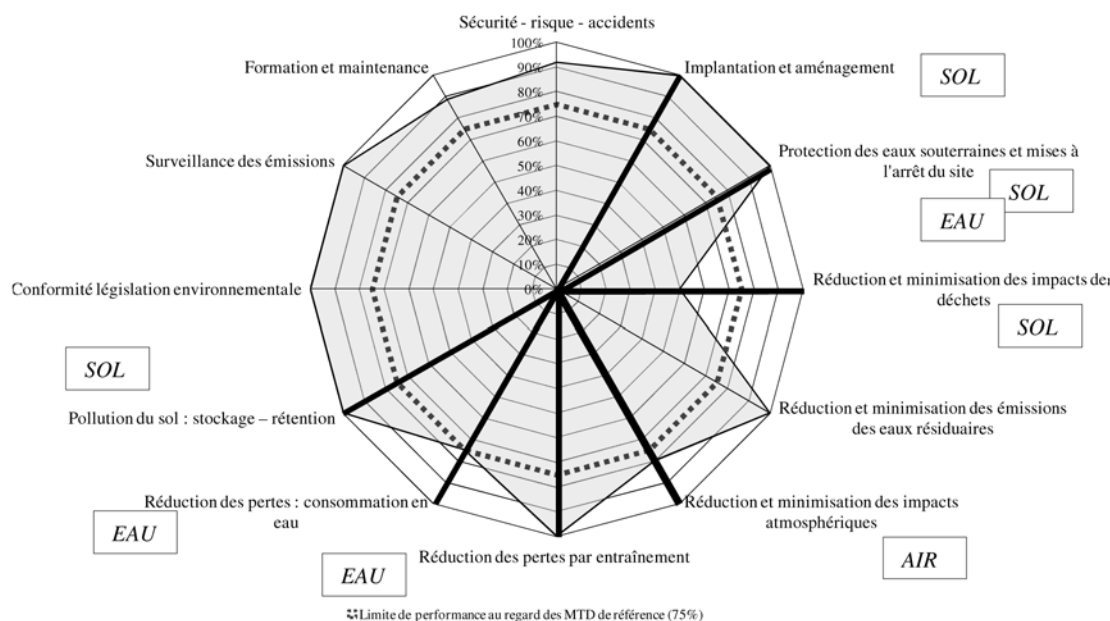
Sécurité - risque - accidents

100%
90%
80%
70%
60%
50%
40%
30%
20%
10%
0%

Implantation et aménagement

SOL

Protection des eaux souterraines et mises à l'arrêt du site

SOL

EAU

Réduction et minimisation des impacts des déchets

SOL

Réduction et minimisation des émissions des eaux résiduaires

Réduction et minimisation des impacts atmosphériques

AIR

Réduction des pertes par entraînement

EAU

Réduction des pertes : consommation en eau

EAU

Pollution du sol : stockage – rétention

SOL

Conformité législation environnementale

Surveillance des émissions

Formation et maintenance

Limite de performance au regard des MTD de référence (75%)